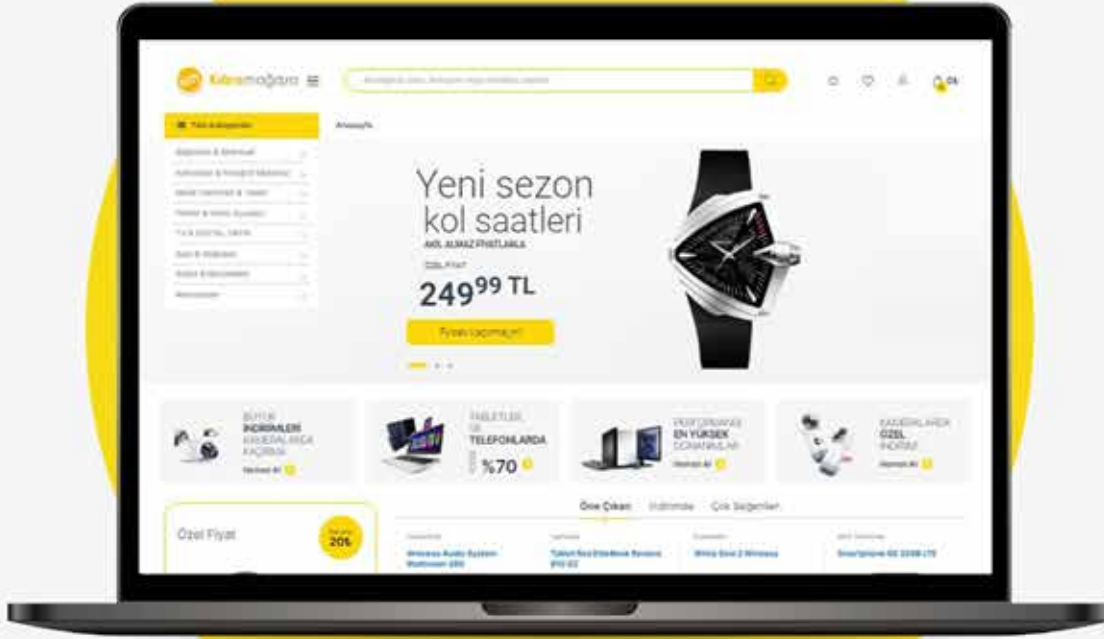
Kıbrısmağaza

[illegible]

Tüm Kategoriler

Anasayfa

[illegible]
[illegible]
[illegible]
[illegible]
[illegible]
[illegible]
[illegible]
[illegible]

Yeni sezon kol saatleri

AKIL ALMAZ FİYATLARLA

ÖZEL FİYAT

249$^{99}$ TL

Fırsatı kaçırmayın!

BÜYÜK İNDİRİMLERİ KAMERALARDA KAÇIRMA

Hemen Al

TABLETLER VE TELEFONLARDA

%70

PERFORMANSI EN YÜKSEK DONANIMLAR

Hemen Al

KAMERALARDA ÖZEL İNDİRİM

Hemen Al

Özel Fiyat

20%

Öne Çıkan

İndirimde

Çok Satanlar

Wireless Audio System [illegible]

Tablet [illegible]

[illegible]

Smartphone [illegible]